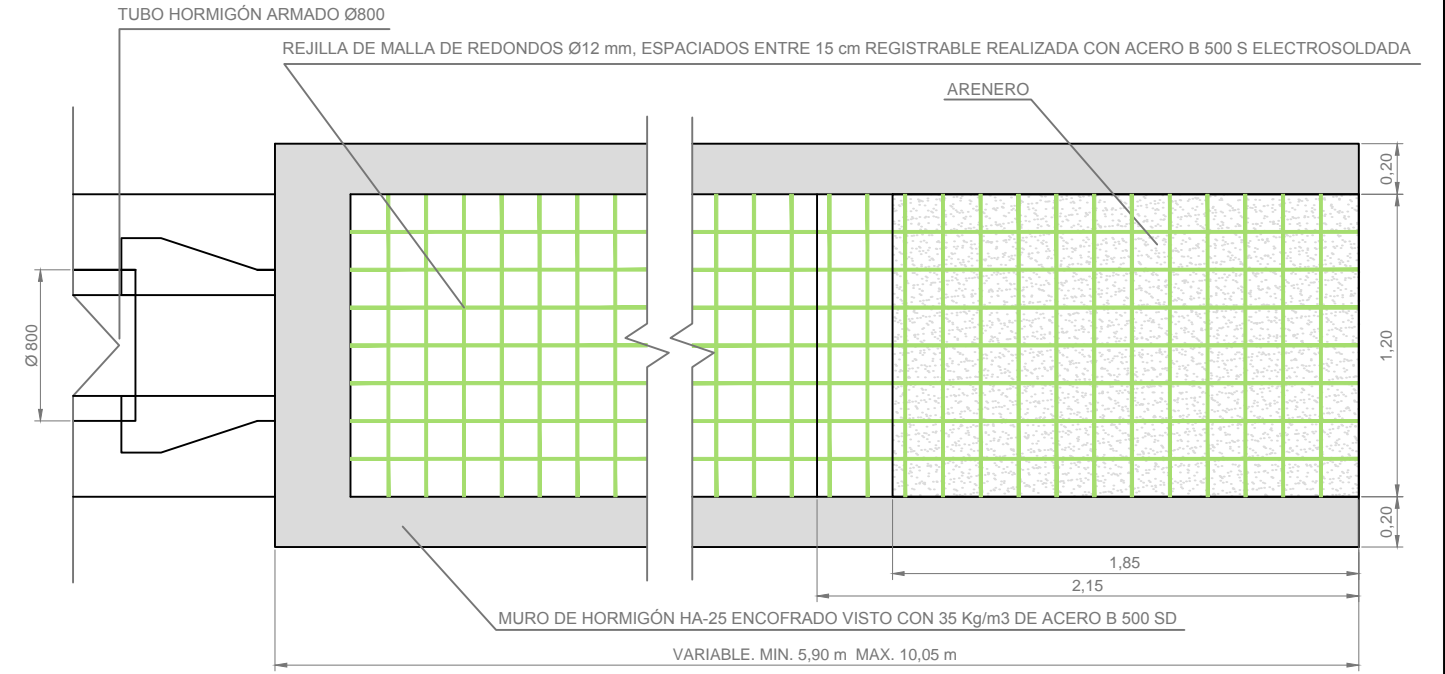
TUBO HORMIGÓN ARMADO Ø800

REJILLA DE MALLA DE REDONDOS Ø12 mm, ESPACIADOS ENTRE 15 cm REGISTRABLE REALIZADA CON ACERO B 500 S ELECTROSOLDADA

ARENERO

0,20

1,20

0,20

Ø 800

1,85

2,15

MURO DE HORMIGÓN HA-25 ENCOFRADO VISTO CON 35 Kg/m3 DE ACERO B 500 SD

VARIABLE. MIN. 5,90 m MAX. 10,05 m